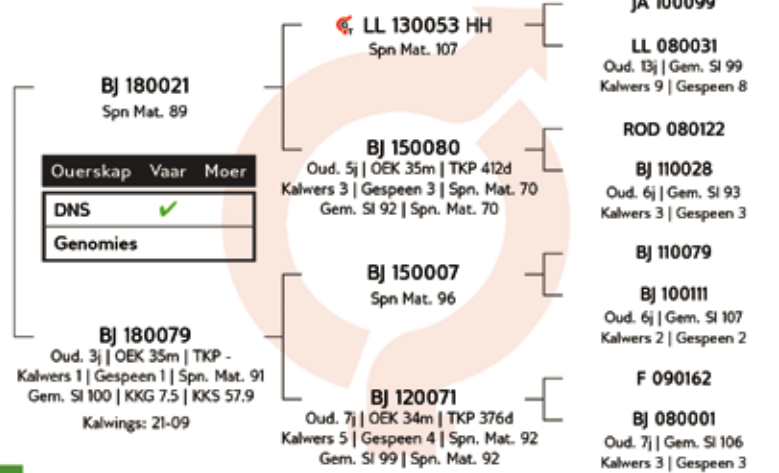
BJ 180021
Spn Mat. 89

| Ouerskap | Vaar | Moer |
|---|---|---|
| DNS | ✔ | |
| Genomies | | |

BJ 180079
Oud. 3j | OEK 35m | TKP -
Kalwers 1 | Gespeen 1 | Spn. Mat. 91
Gem. SI 100 | KKG 7.5 | KKS 57.9

Kalwings: 21-09

LL 130053 HH
Spn Mat. 107

BJ 150080
Oud. 5j | OEK 35m | TKP 412d
Kalwers 3 | Gespeen 3 | Spn. Mat. 70
Gem. SI 92 | Spn. Mat. 70

BJ 150007
Spn Mat. 96

BJ 120071
Oud. 7j | OEK 34m | TKP 376d
Kalwers 5 | Gespeen 4 | Spn. Mat. 92
Gem. SI 99 | Spn. Mat. 92

JA 100099

LL 080031
Oud. 13j | Gem. SI 99
Kalwers 9 | Gespeen 8

ROD 080122

BJ 110028
Oud. 6j | Gem. SI 93
Kalwers 3 | Gespeen 3

BJ 110079

BJ 100111
Oud. 6j | Gem. SI 107
Kalwers 2 | Gespeen 2

F 090162

BJ 080001
Oud. 7j | Gem. SI 106
Kalwers 3 | Gespeen 3